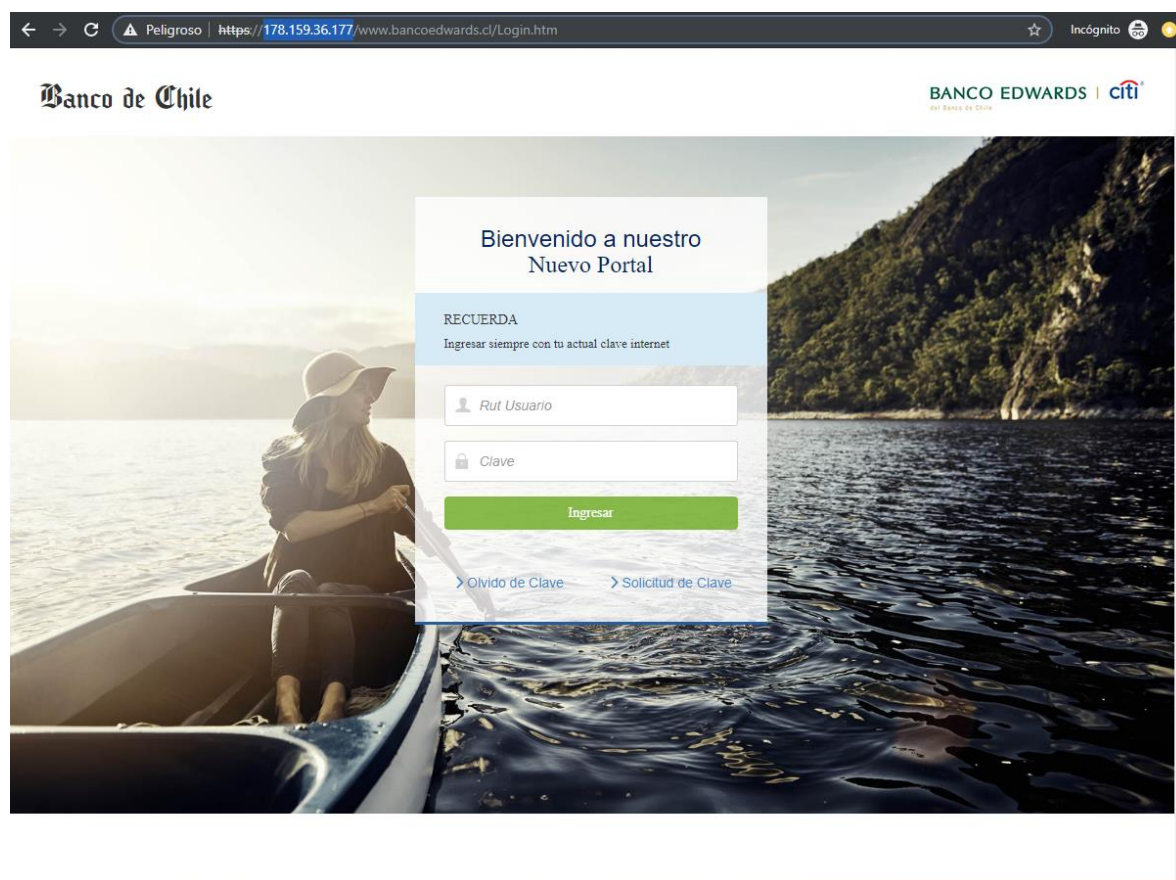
Peligroso | https://178.159.36.177/www.bancoedwards.cl/Login.htm

Incógnito

Banco de Chile

BANCO EDWARDS | citi
del Banco de Chile

Bienvenido a nuestro
Nuevo Portal

RECUERDA
Ingresar siempre con tu actual clave internet

Rut Usuario

Clave

Ingresar

> Olvido de Clave

> Solicitud de Clave